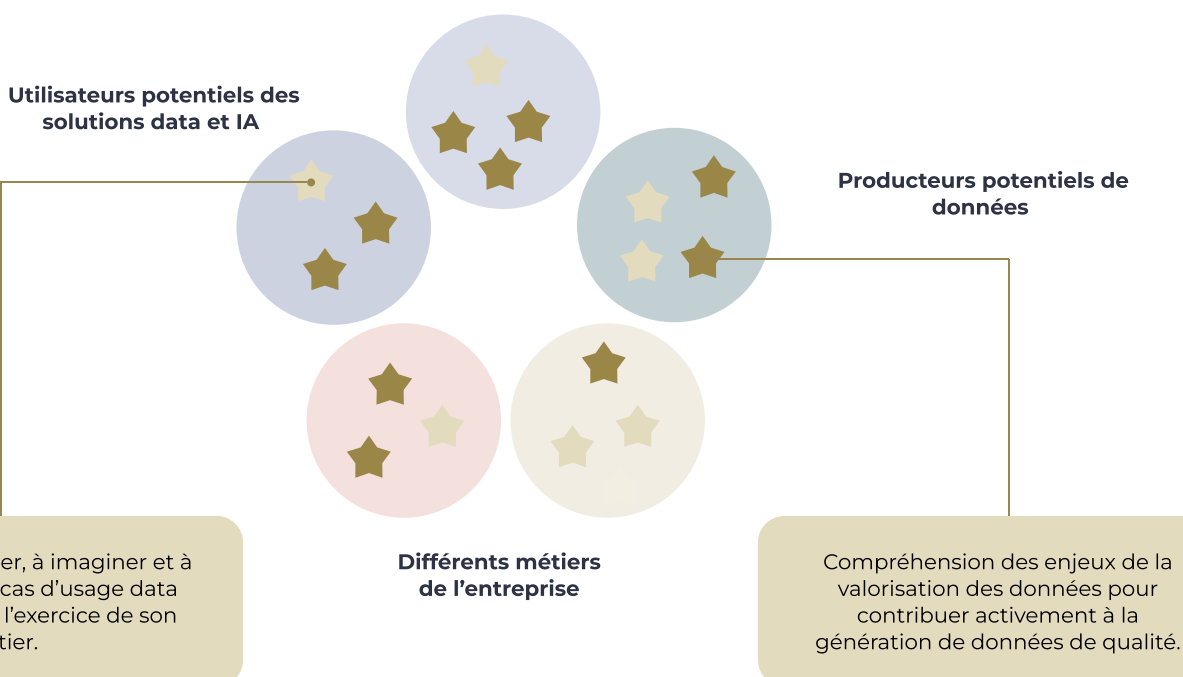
Utilisateurs potentiels des solutions data et IA

Producteurs potentiels de données

Différents métiers de l'entreprise

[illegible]er, à imaginer et à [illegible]cas d'usage data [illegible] l'exercice de son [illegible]tier.

Compréhension des enjeux de la valorisation des données pour contribuer activement à la génération de données de qualité.